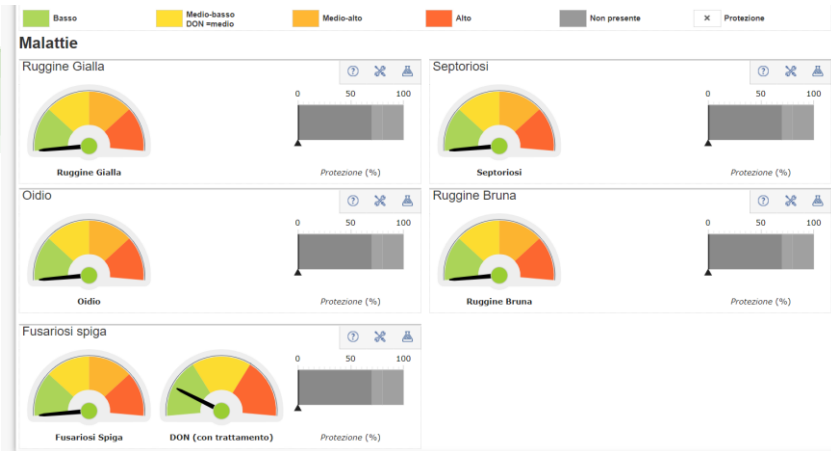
Basso | Medio-basso DON =medio | Medio-alto | Alto | Non presente | × Protezione

Malattie

Ruggine Gialla

0 50 100

Ruggine Gialla

Protezione (%)

Septoriosi

0 50 100

Septoriosi

Protezione (%)

Oidio

0 50 100

Oidio

Protezione (%)

Ruggine Bruna

0 50 100

Ruggine Bruna

Protezione (%)

Fusariosi spiga

0 50 100

Fusariosi Spiga

DON (con trattamento)

Protezione (%)